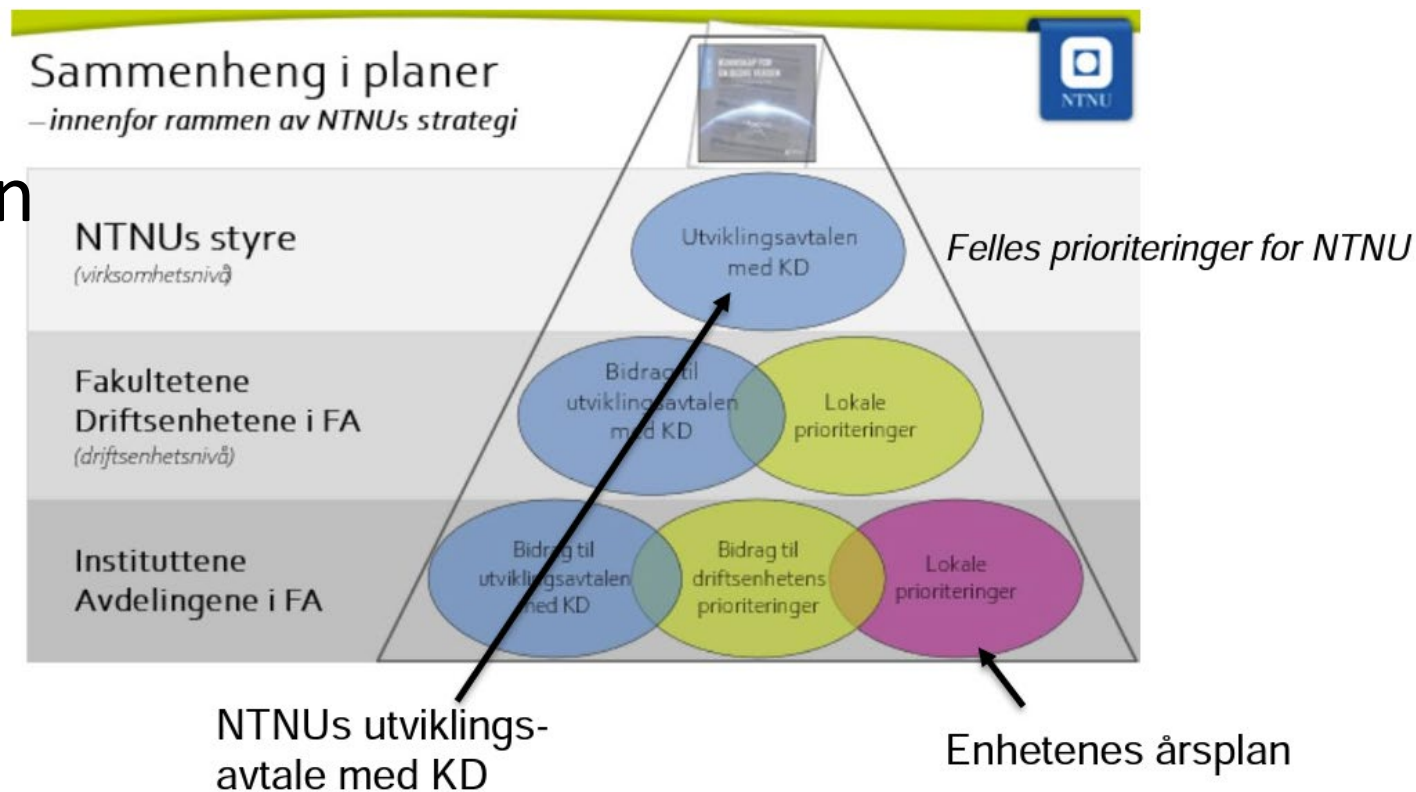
Sammenheng i planer
–innenfor rammen av NTNUs strategi

NTNU

n

NTNUs styre
(virksomhetsnivå)

Utviklingsavtalen med KD

Felles prioriteringer for NTNU

Fakultetene
Driftsenhetene i FA
(driftsenhetsnivå)

Bidrag til utviklingsavtalen med KD

Lokale prioriteringer

Instituttene
Avdelingene i FA

Bidrag til utviklingsavtalen med KD

Bidrag til driftsenhetens prioriteringer

Lokale prioriteringer

NTNUs utviklingsavtale med KD

Enhetenes årsplan